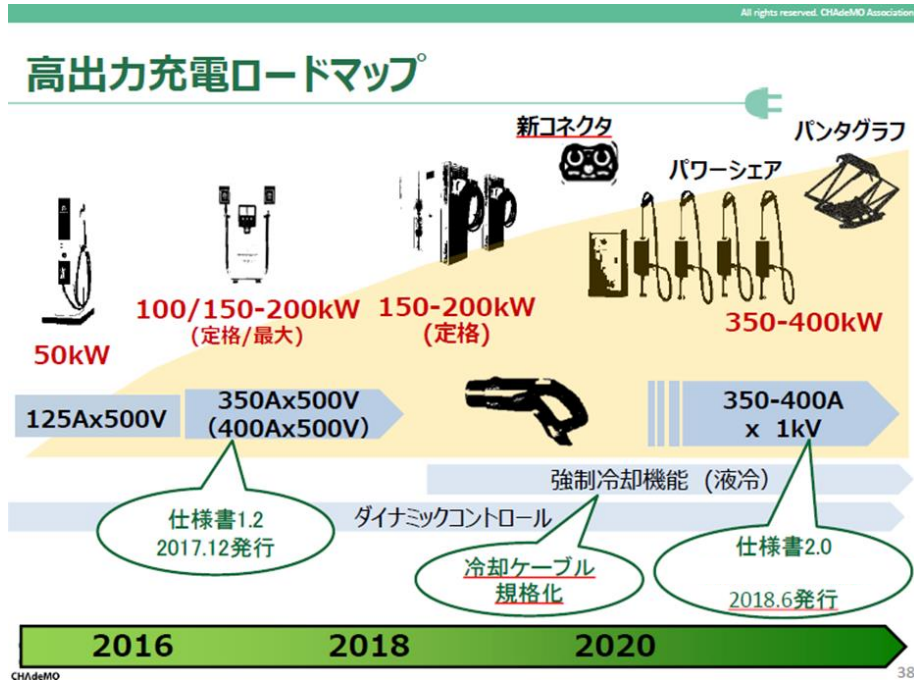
All rights reserved. CHAdeMO Association

高出力充電ロードマップ

新コネクタ

パンタグラフ

パワーシェア

50kW

100/150-200kW
(定格/最大)

150-200kW
(定格)

350-400kW

125Ax500V

350Ax500V
(400Ax500V)

350-400A
x 1kV

強制冷却機能（液冷）

ダイナミックコントロール

仕様書1.2
2017.12発行

冷却ケーブル
規格化

仕様書2.0
2018.6発行

2016

2018

2020

CHAdeMO

38